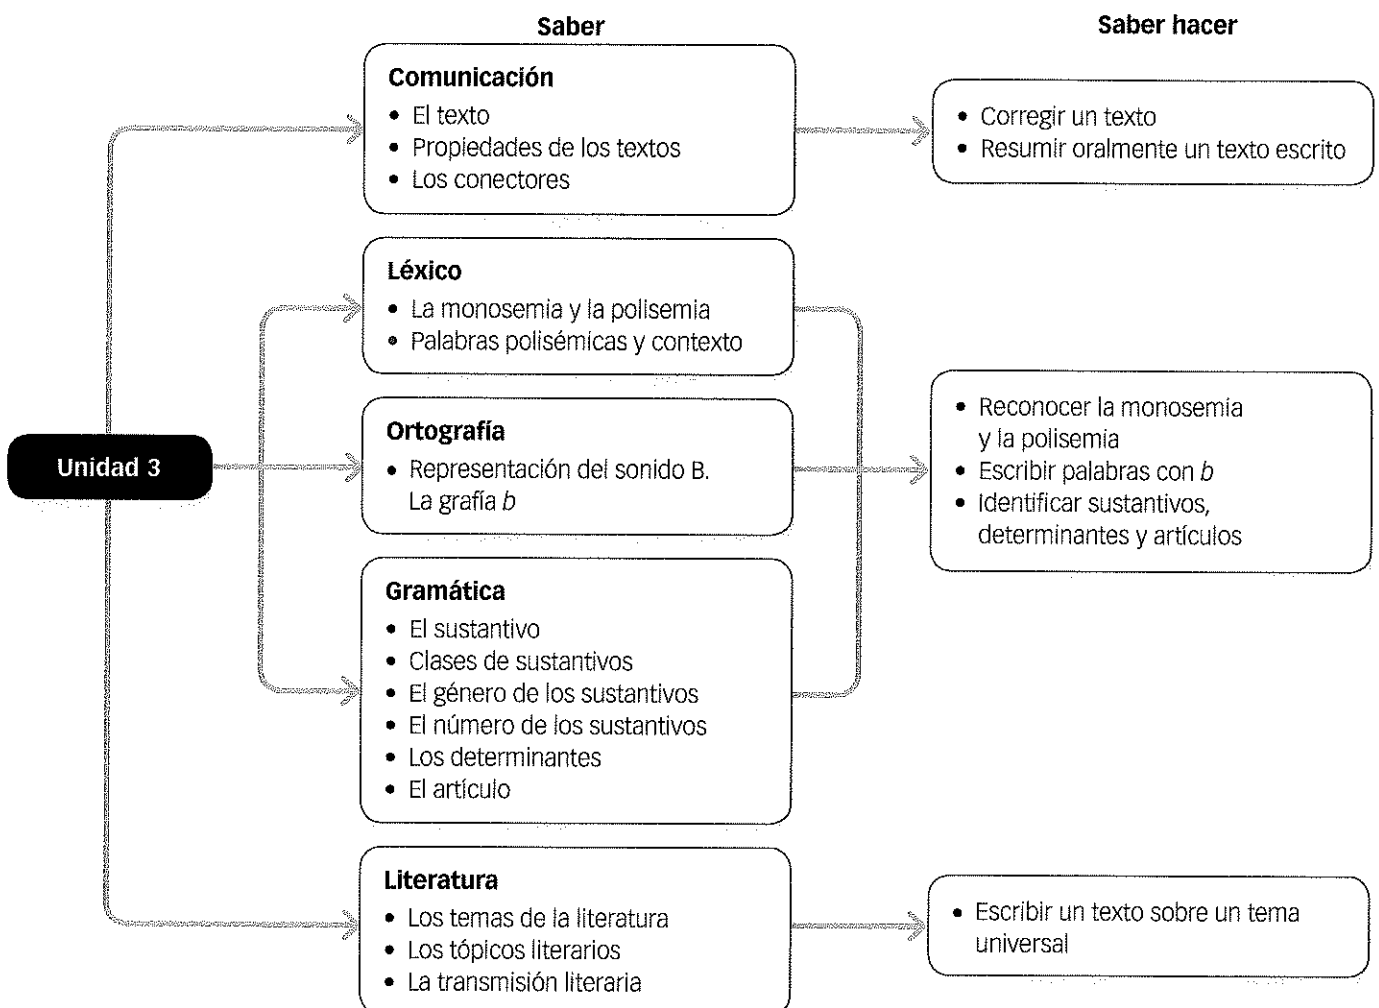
Saber

Saber hacer

Unidad 3

Comunicación
• El texto
• Propiedades de los textos
• Los conectores

• Corregir un texto
• Resumir oralmente un texto escrito

Léxico
• La monosemia y la polisemia
• Palabras polisémicas y contexto

Ortografía
• Representación del sonido B. La grafía *b*

Gramática
• El sustantivo
• Clases de sustantivos
• El género de los sustantivos
• El número de los sustantivos
• Los determinantes
• El artículo

• Reconocer la monosemia y la polisemia
• Escribir palabras con *b*
• Identificar sustantivos, determinantes y artículos

Literatura
• Los temas de la literatura
• Los tópicos literarios
• La transmisión literaria

• Escribir un texto sobre un tema universal